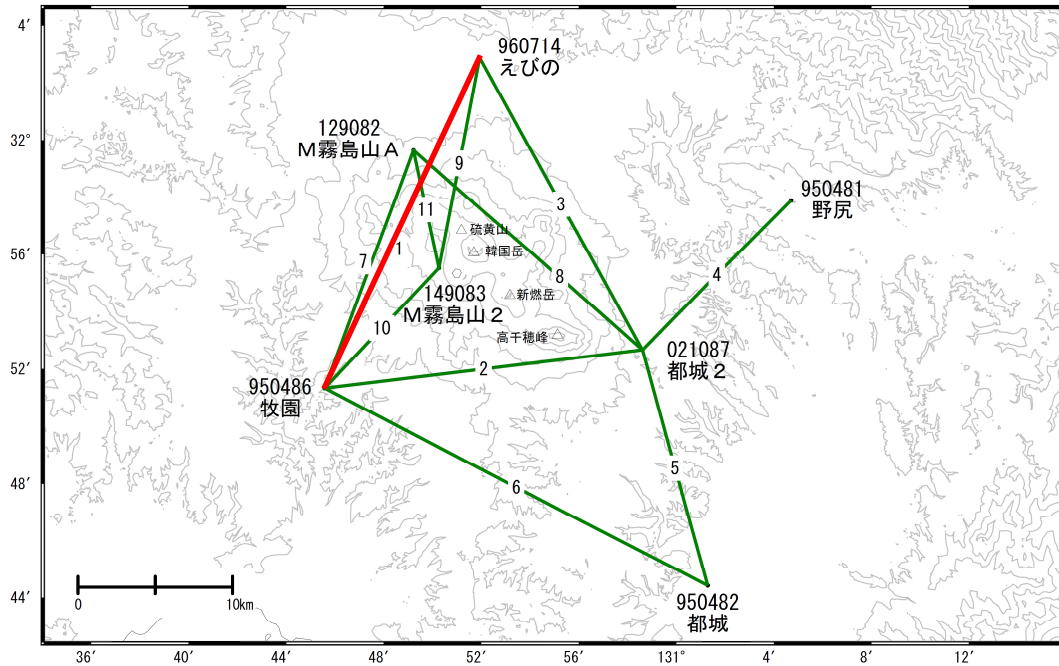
4′
32°
56′
52′
48′
44′

960714
えびの

129082
M霧島山A

950481
野尻

149083
M霧島山2

021087
都城2

950486
牧園

950482
都城

硫黄山
韓国岳
新燃岳
高千穂峰

1
2
3
4
5
6
7
8
9
10
11

0
10km

36′
40′
44′
48′
52′
56′
131°
4′
8′
12′